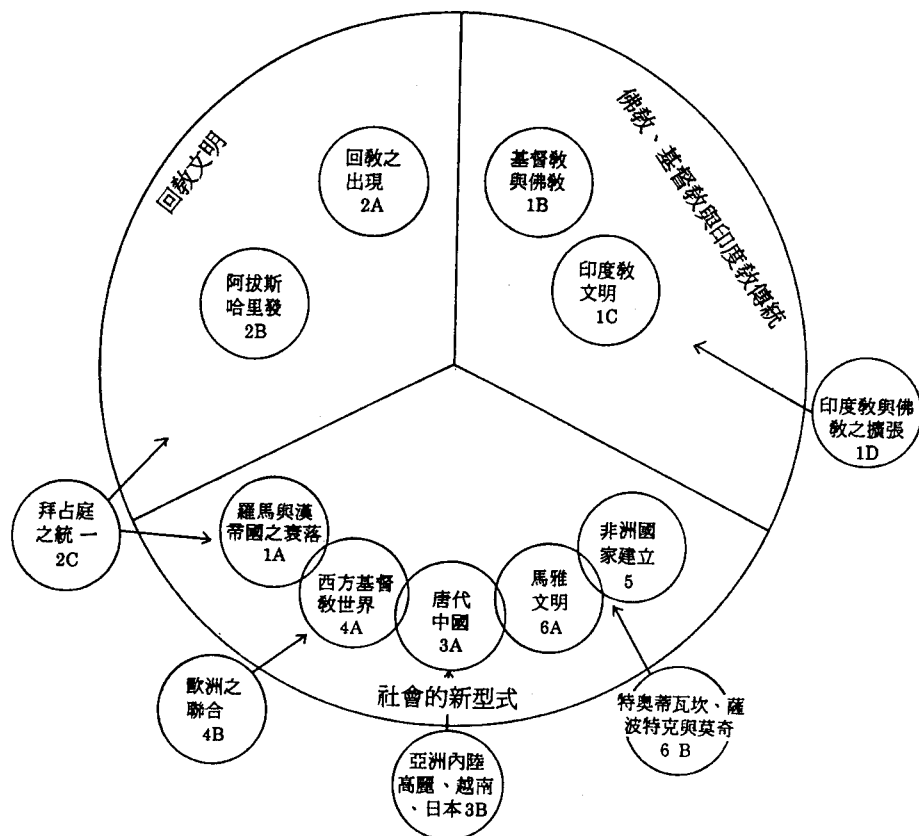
回教文明

佛教、基督教與印度教傳統

回教之出現
2A

基督教與佛教
1B

阿拔斯哈里發
2B

印度教文明
1C

印度教與佛教之擴張
1D

拜占庭之統一
2C

羅馬與漢帝國之衰落
1A

非洲國家建立
5

西方基督教世界
4A

唐代中國
3A

馬雅文明
6A

歐洲之聯合
4B

社會的新型式

特奧蒂瓦坎、薩波特克與莫奇
6 B

亞洲內陸高麗、越南、日本3B